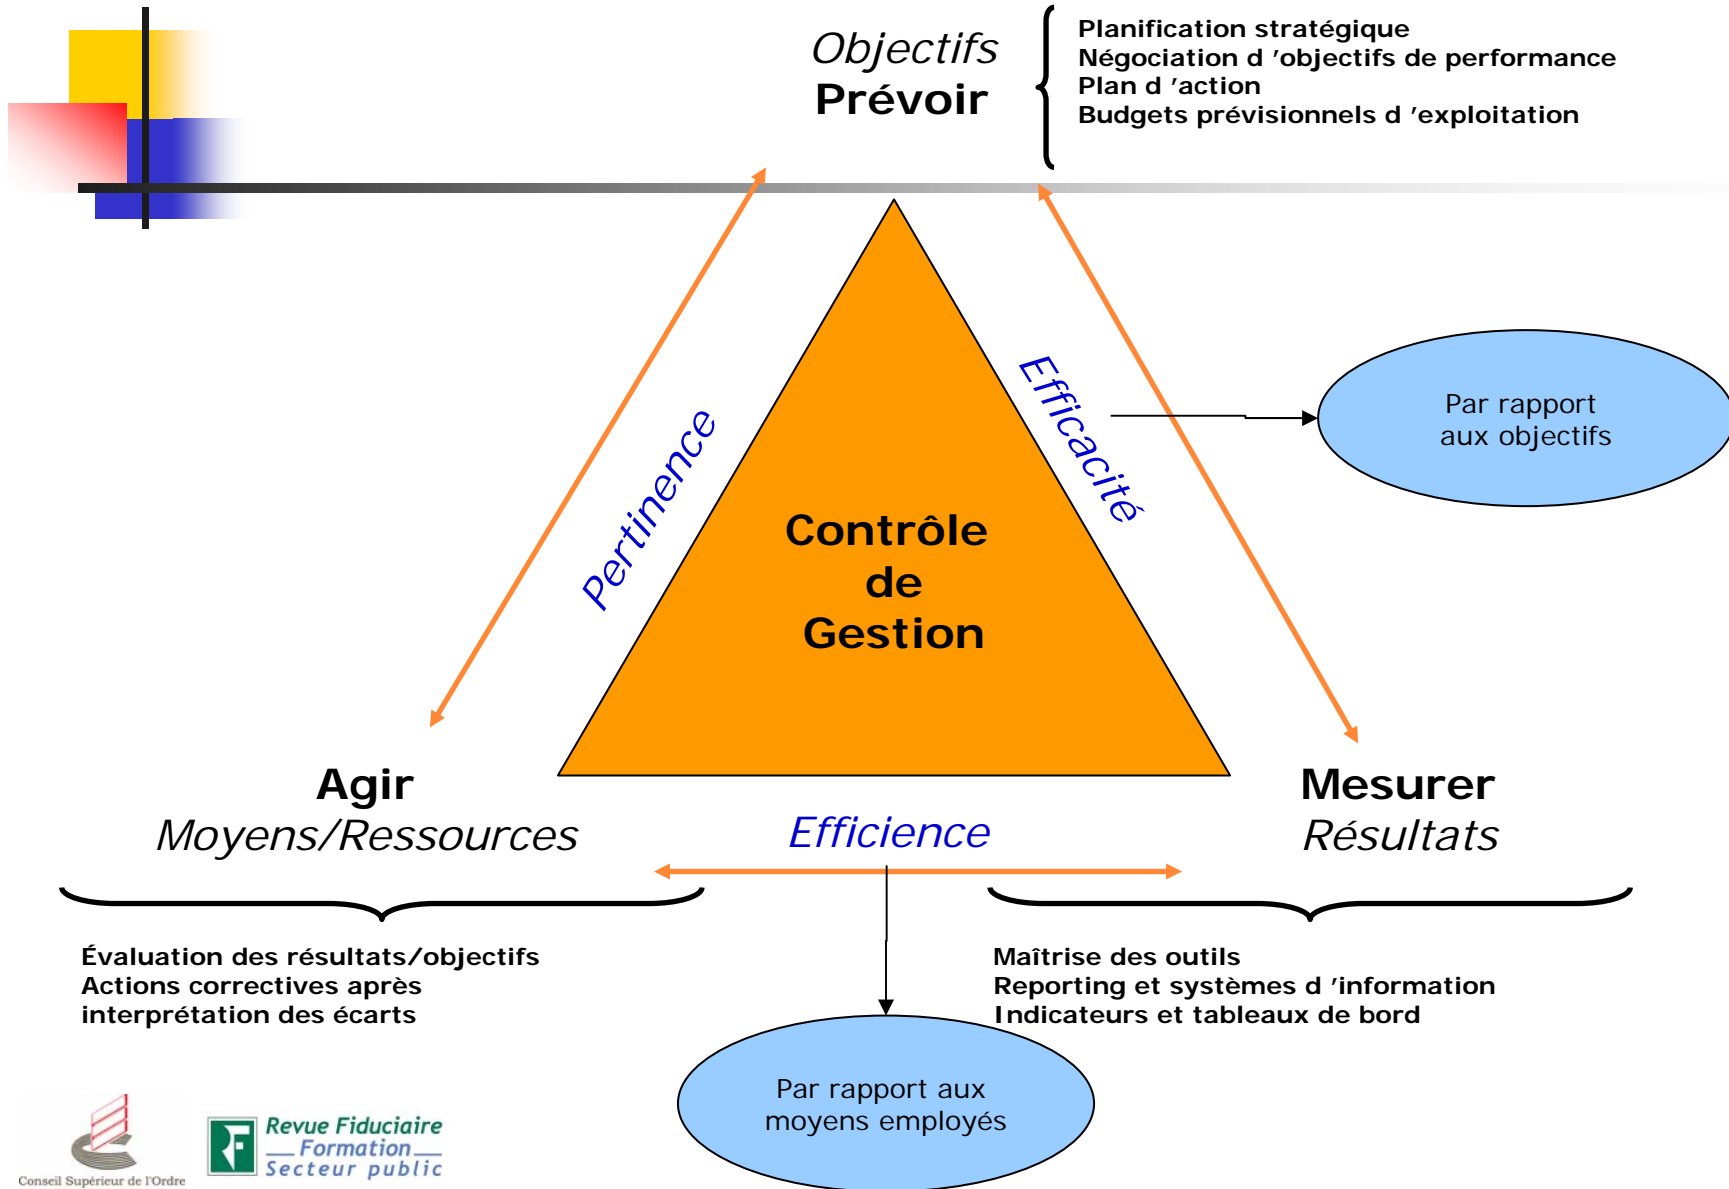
Objectifs
Prévoir

Planification stratégique
Négociation d 'objectifs de performance
Plan d 'action
Budgets prévisionnels d 'exploitation

Pertinence

Efficacité

Par rapport aux objectifs

Contrôle de Gestion

Agir
Moyens/Ressources

Efficience

Mesurer
Résultats

Évaluation des résultats/objectifs
Actions correctives après interprétation des écarts

Maîtrise des outils
Reporting et systèmes d 'information
Indicateurs et tableaux de bord

Par rapport aux moyens employés

Conseil Supérieur de l'Ordre

Revue Fiduciaire
Formation
Secteur public